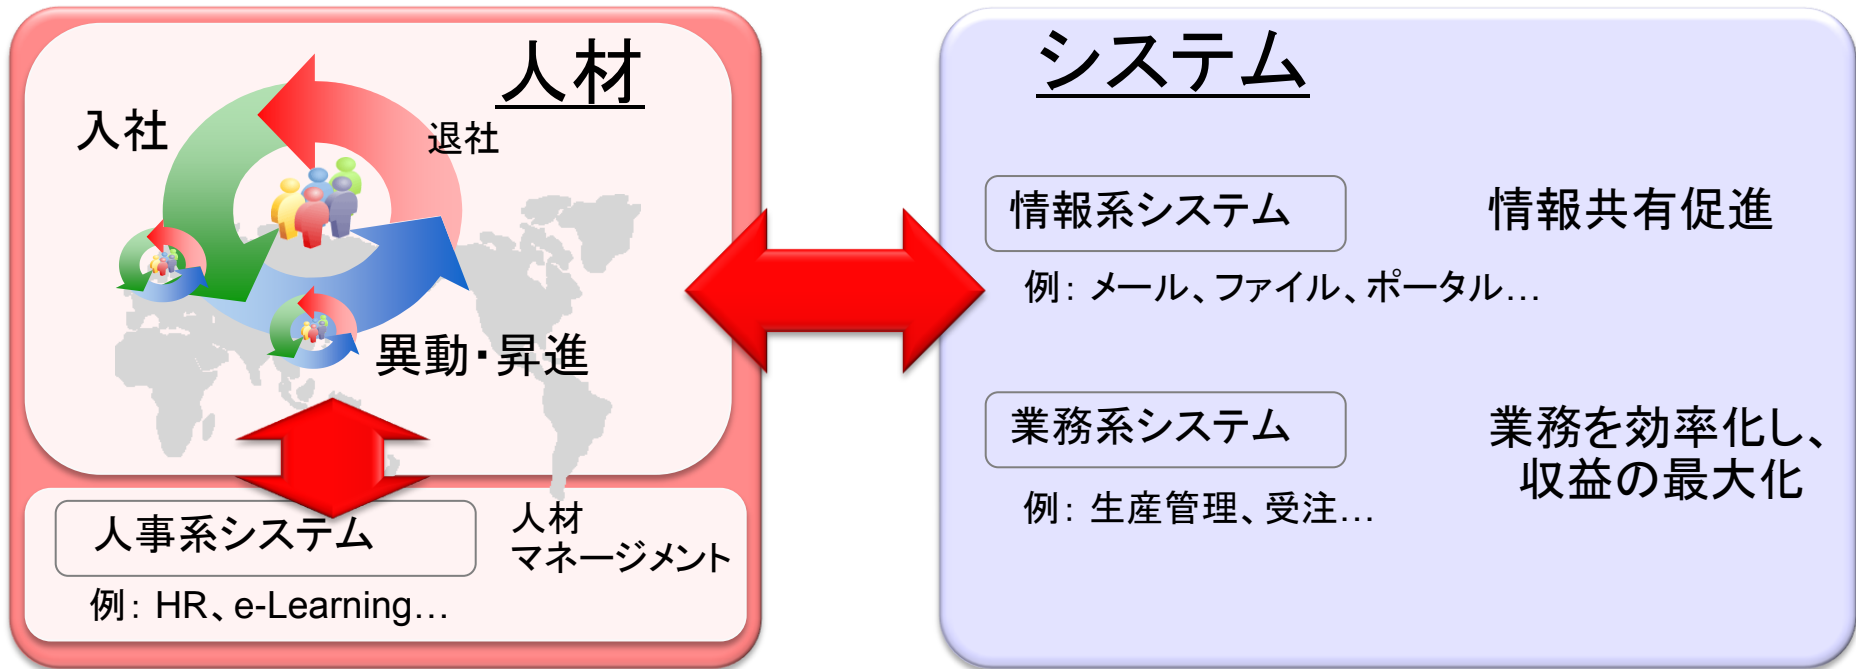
人材

入社

退社

異動・昇進

人事系システム

例：HR、e-Learning…

人材
マネージメント

システム

情報系システム

情報共有促進

例：メール、ファイル、ポータル…

業務系システム

業務を効率化し、
収益の最大化

例：生産管理、受注…